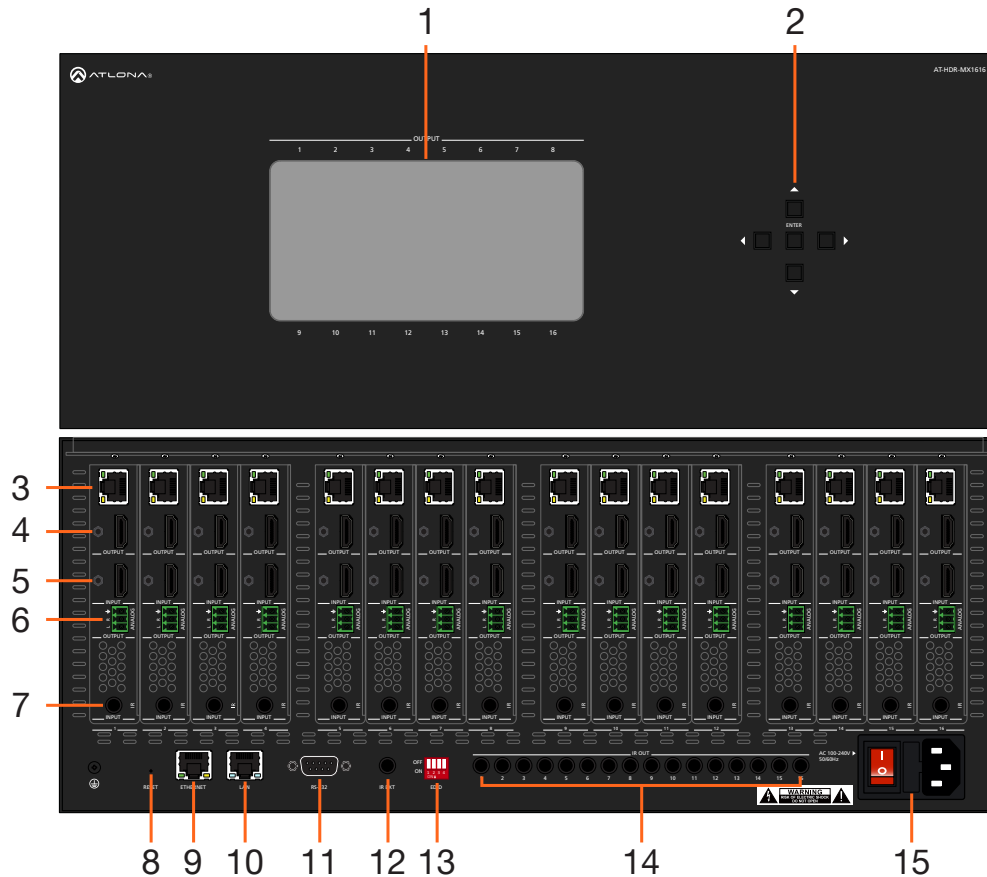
1

2

ATLONA

AT-HDR-MX1616

OUTPUT

1 2 3 4 5 6 7 8

9 10 11 12 13 14 15 16

ENTER

3

4

5

6

7

OUTPUT

INPUT

ANALOG

OUTPUT

INPUT

IR

RESET

ETHERNET

LAN

RS-232

IR EXT

OFF
ON

EDID

IR OUT

1 2 3 4 5 6 7 8 9 10 11 12 13 14 15 16

AC 100-240V 50/60Hz

WARNING

8 9 10 11 12 13 14 15